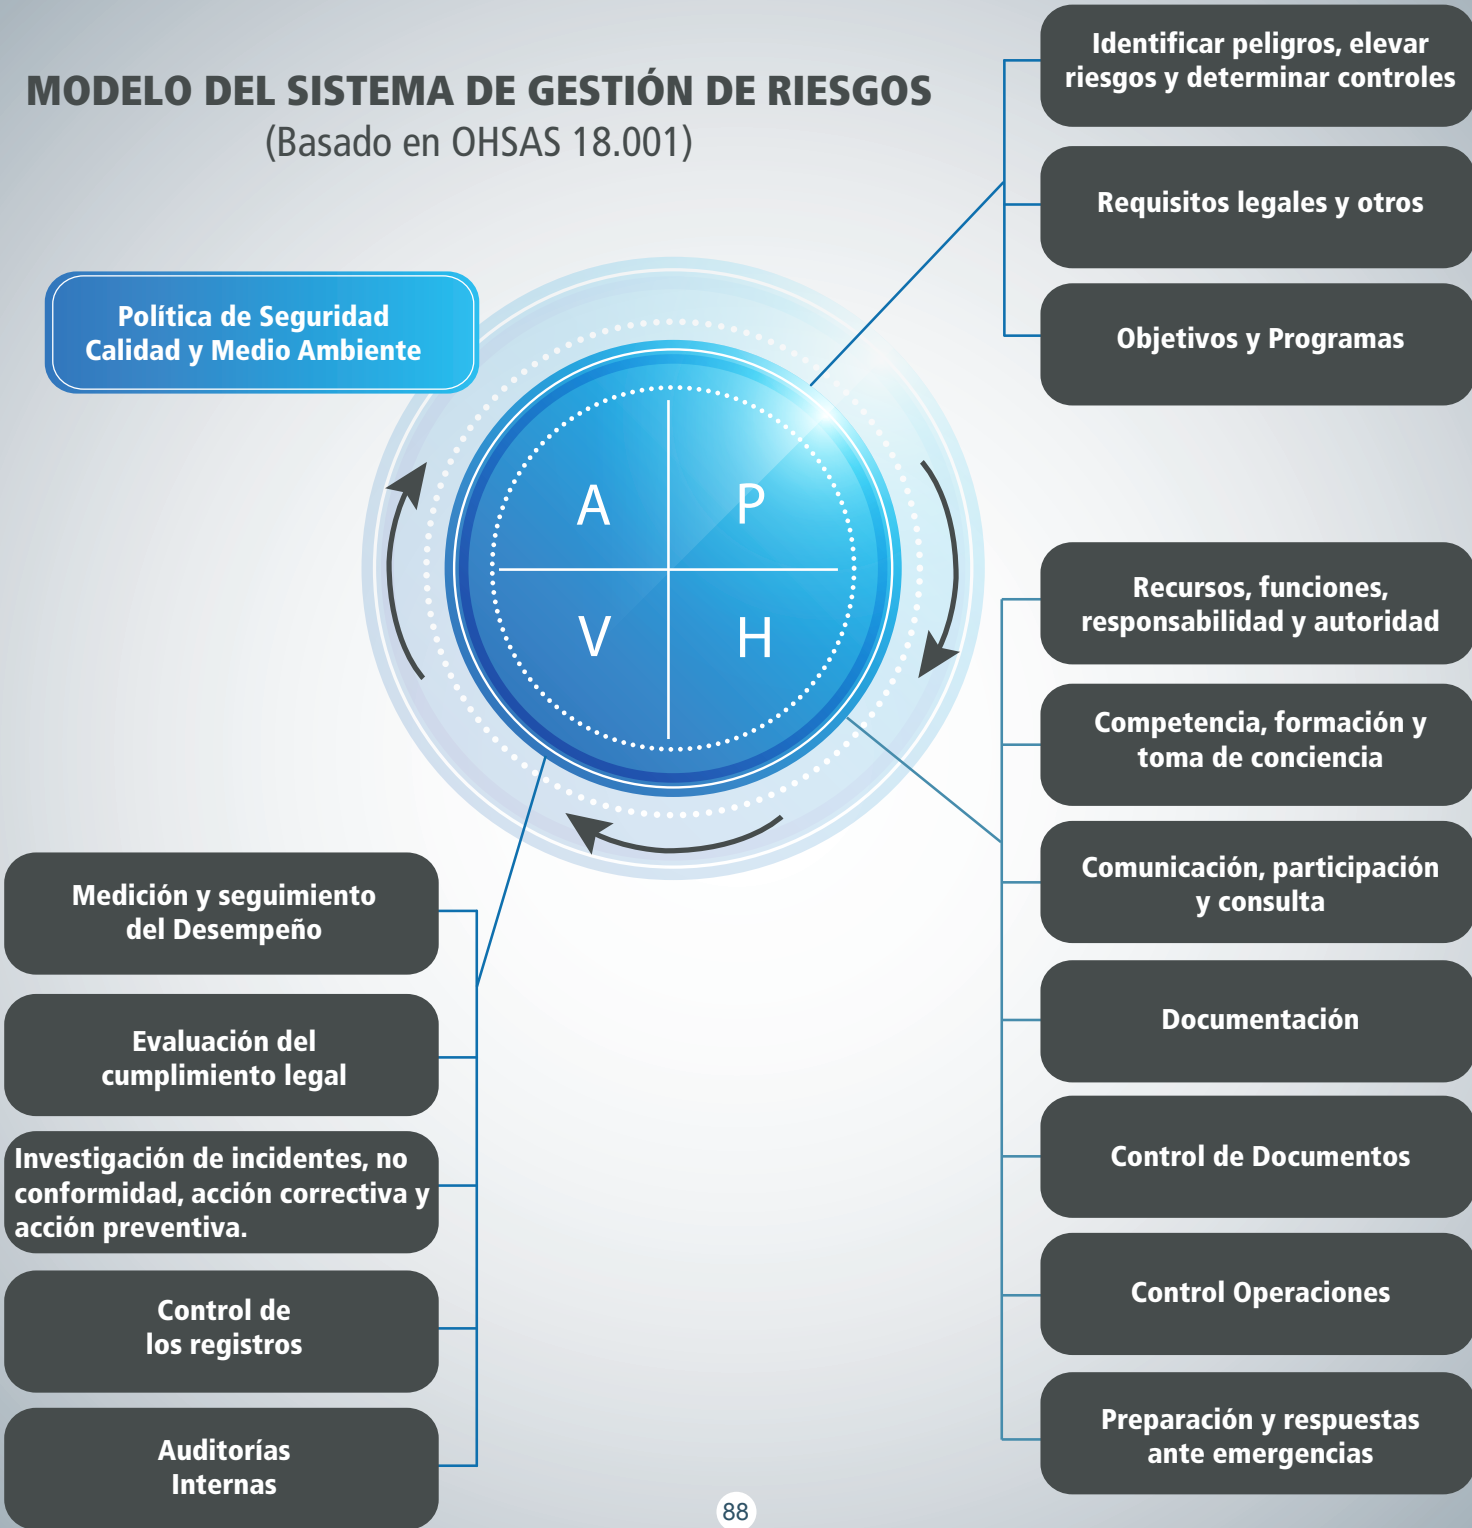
MODELO DEL SISTEMA DE GESTIÓN DE RIESGOS
(Basado en OHSAS 18.001)

Identificar peligros, elevar riesgos y determinar controles

Requisitos legales y otros

Objetivos y Programas

Política de Seguridad Calidad y Medio Ambiente

A
P
V
H

Recursos, funciones, responsabilidad y autoridad

Competencia, formación y toma de conciencia

Comunicación, participación y consulta

Documentación

Control de Documentos

Control Operaciones

Preparación y respuestas ante emergencias

Medición y seguimiento del Desempeño

Evaluación del cumplimiento legal

Investigación de incidentes, no conformidad, acción correctiva y acción preventiva.

Control de los registros

Auditorías Internas

88